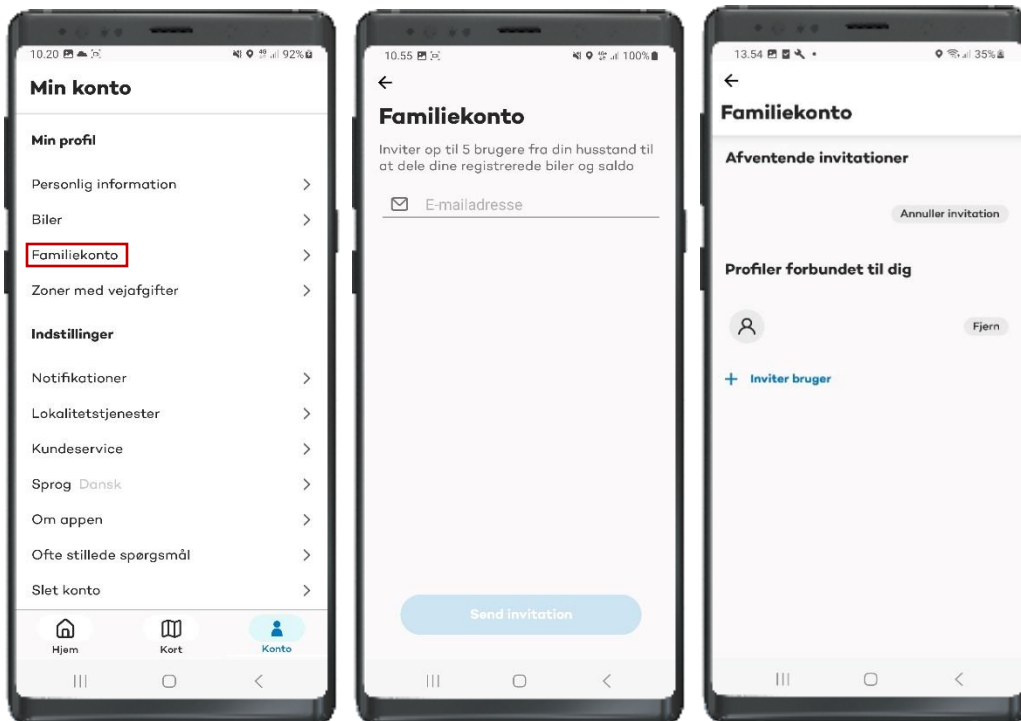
10.20 92%

Min konto

Min profil

Personlig information >

Biler >

Familiekonto >

Zoner med vejafgifter >

Indstillinger

Notifikationer >

Lokalitetstjenester >

Kundeservice >

Sprog Dansk >

Om appen >

Ofte stillede spørgsmål >

Slet konto >

Hjem Kort Konto

10.55 100%

←

Familiekonto

Inviter op til 5 brugere fra din husstand til at dele dine registrerede biler og saldo

E-mailadresse

Send invitation

13.54 35%

←

Familiekonto

Afventende invitationer

Annuller invitation

Profiler forbundet til dig

Fjern

+ Inviter bruger